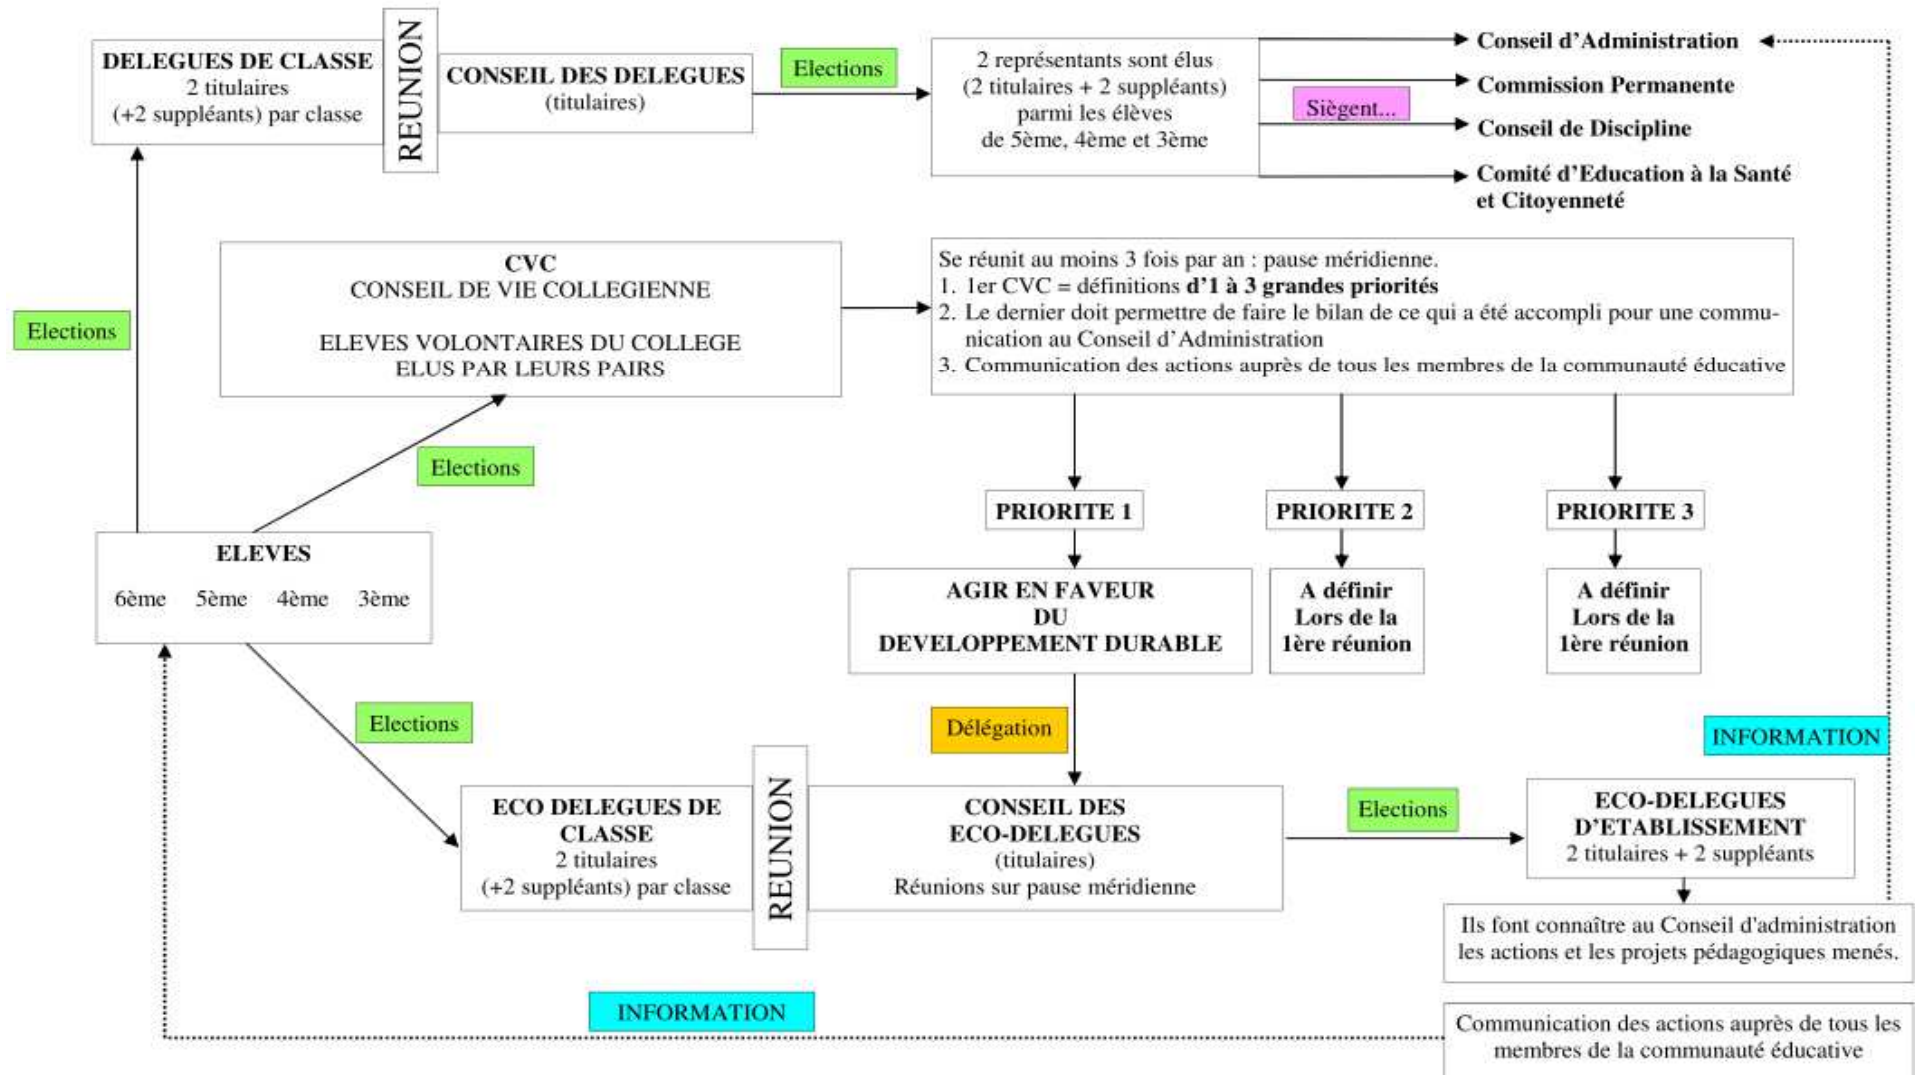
DELEGUES DE CLASSE
2 titulaires
(+2 suppléants) par classe

REUNION

CONSEIL DES DELEGUES
(titulaires)

Elections

2 représentants sont élus
(2 titulaires + 2 suppléants)
parmi les élèves
de 5ème, 4ème et 3ème

Siègent...

Conseil d'Administration
Commission Permanente
Conseil de Discipline
Comité d'Education à la Santé et Citoyenneté

Elections

CVC
CONSEIL DE VIE COLLEGIENNE

ELEVES VOLONTAIRES DU COLLEGE
ELUS PAR LEURS PAIRS

Se réunit au moins 3 fois par an : pause méridienne.
1. 1er CVC = définitions **d'1 à 3 grandes priorités**
2. Le dernier doit permettre de faire le bilan de ce qui a été accompli pour une communication au Conseil d'Administration
3. Communication des actions auprès de tous les membres de la communauté éducative

Elections

PRIORITE 1
PRIORITE 2
PRIORITE 3

ELEVES
6ème 5ème 4ème 3ème

AGIR EN FAVEUR DU DEVELOPPEMENT DURABLE

A définir Lors de la 1ère réunion

A définir Lors de la 1ère réunion

Elections

Délégation

INFORMATION

ECO DELEGUES DE CLASSE
2 titulaires
(+2 suppléants) par classe

REUNION

CONSEIL DES ECO-DELEGUES
(titulaires)
Réunions sur pause méridienne

Elections

ECO-DELEGUES D'ETABLISSEMENT
2 titulaires + 2 suppléants

Ils font connaître au Conseil d'administration les actions et les projets pédagogiques menés.

INFORMATION

Communication des actions auprès de tous les membres de la communauté éducative